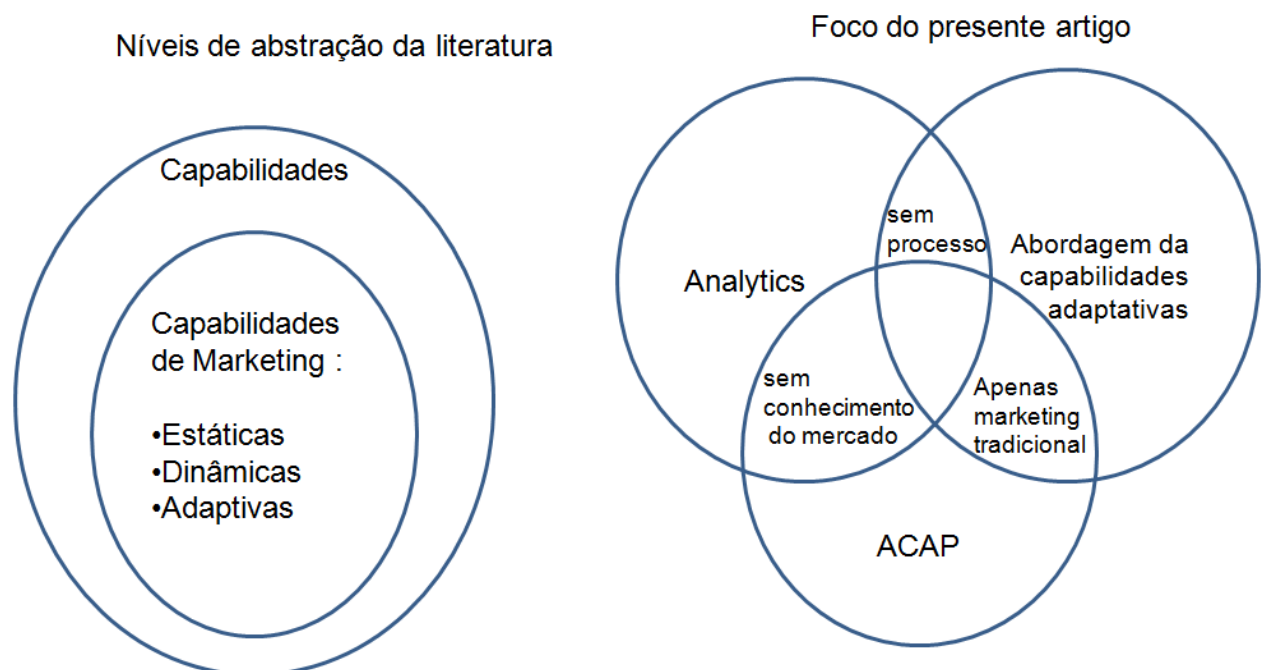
Níveis de abstração da literatura

Capabilidades

Capabilidades de Marketing :

•Estáticas
•Dinâmicas
•Adaptivas

Foco do presente artigo

sem processo

Abordagem da capabilidades adaptativas

Analytics

sem conhecimento do mercado

Apenas marketing tradicional

ACAP